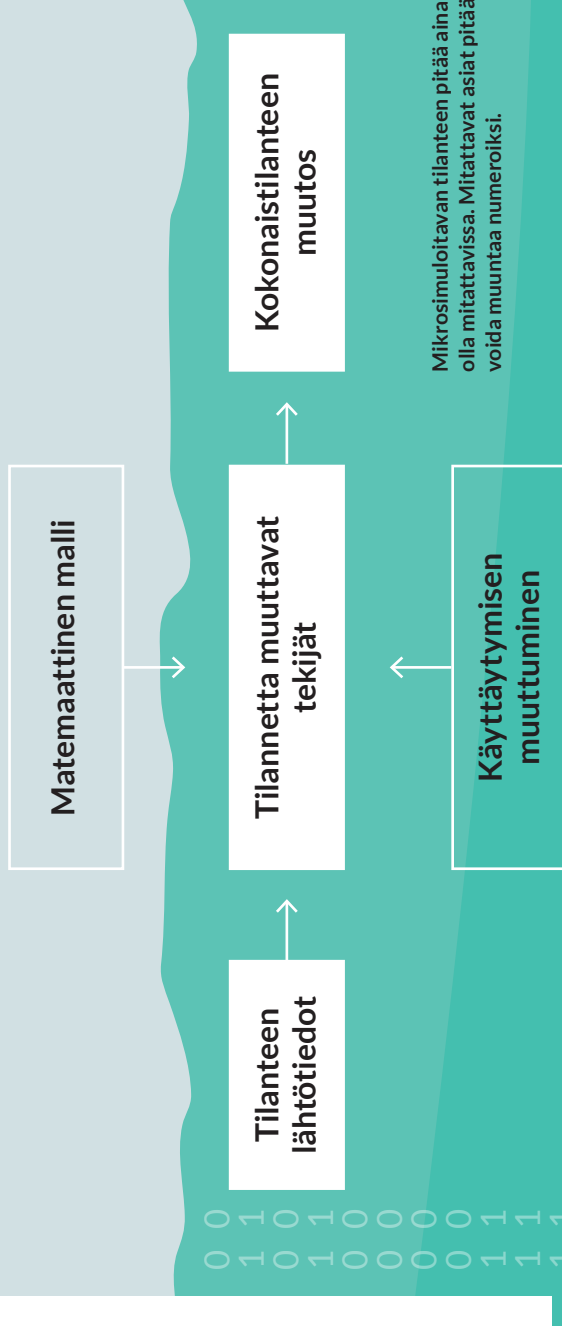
Tilanteen lähtötiedot

Matemaattinen malli

Tilannetta muuttavat tekijät

Käyttäytymisen muuttuminen

Kokonaistilanteen muutos

Mikrosimuloitavan tilanteen pitää aina olla mitattavissa. Mitattavat asiat pitää voida muuntaa numeroiksi.

0 1 0 1 0 0 0 0 1 1 1
0 1 0 1 0 0 0 0 1 1 1